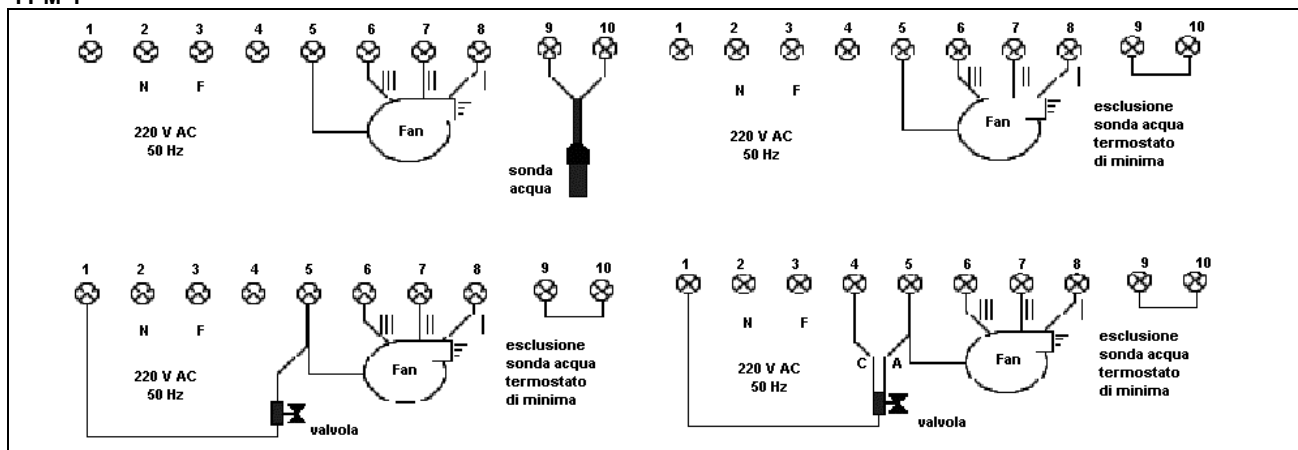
1 2 3 4 5 6 7 8 9 10

N F

III II I

220 V AC
50 Hz

Fan

sonda
acqua

1 2 3 4 5 6 7 8 9 10

N F

III II I

220 V AC
50 Hz

Fan

esclusione
sonda acqua
termostato
di minima

1 2 3 4 5 6 7 8 9 10

N F

III II I

220 V AC
50 Hz

Fan

esclusione
sonda acqua
termostato
di minima

valvola

1 2 3 4 5 6 7 8 9 10

N F

III II I

C A

220 V AC
50 Hz

Fan

esclusione
sonda acqua
termostato
di minima

valvola